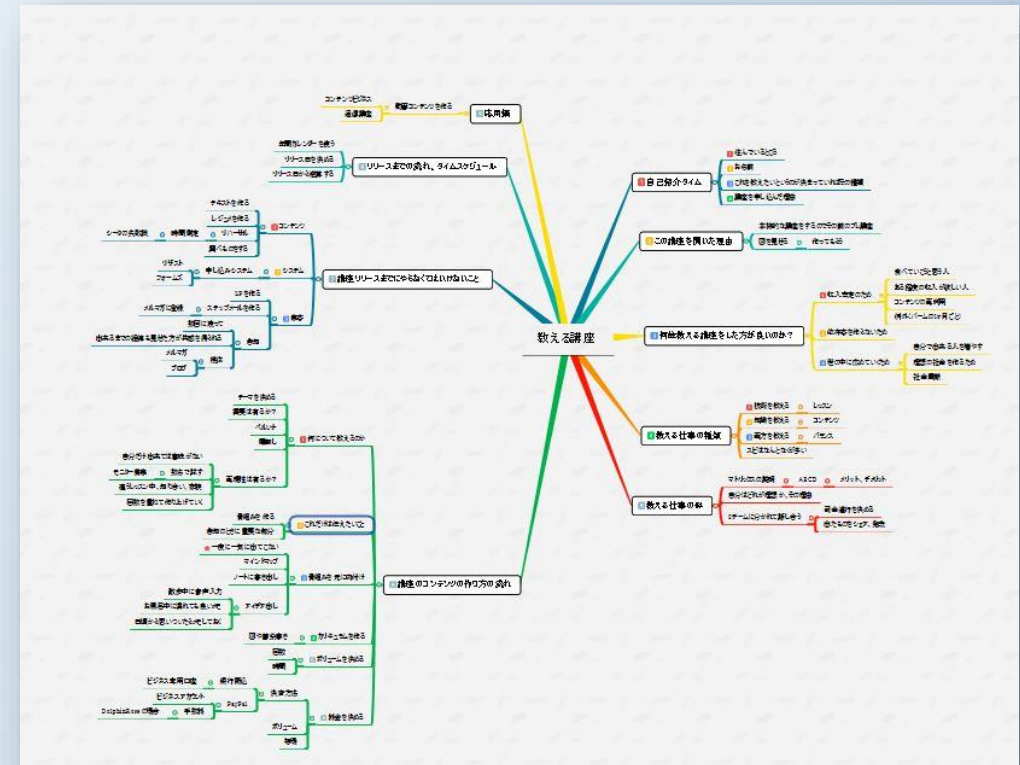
教える講座

応用編
新規コンテンツを作る
コンテンツビジネス
継続講座

リリースまでの流れ、タイムスケジュール
主催カレンダーを使う
リリース日を決める
リリース日から逆算する

講座リリースまでにやらなくてはいけないこと
コンテンツ
テキストを作る
レジュメを作る
リハーサル
時間調整
シークの長短調
見てもの作る
システム
申し込みシステム
リザスト
フォームズ
集客
LPを作る
ステップメールを作る
メルマガに登録
告知
期日に沿って
告知をまでの経緯を見せた方が興味を得られる
場所
メルマガ
ブログ

講座のコンテンツの作り方の流れ
何について教えるのか
テーマを決める
需要はあるか？
ベネフィット
差別化
再現性はあるか？
自分だけ出来ても意味がない
モニター募集
協力で試す
通しレッスン中、作り合い、添削
回数を重ねて作り上げていく
これだけは伝えたいこと
情報を絞る
参加の方に重要な部分
一度に一気に出てこない
情報を出し尽くす
マインドマップ
ノートに書き出し
アイデア出し
散歩中に音声入力
お風呂中に濡れても良いメモ
日頃から思いついたらメモしておく
カリキュラムを作る
頭の整理書き
ボリュームを決める
回数
時間
料金を決める
決済方法
PayPal
ビジネス専用口座
銀行振込
ビジネスアカウント
手数料
DolphinAceの場合
ボリューム
価格

自己紹介タイム
住んでいる地域
年齢
この講座を教えたいという気持ちを持ってた時の経緯
講座を申し込んだ理由

この講座を開いた理由
本格的な講座をする前の前のプレ講座
思う存分
伝えられる

何故教える講座をした方が良いのか？
収入を得るため
食べていけない人
副業の収入が欲しい人
コンテンツの再利用
例外パーム（ダーム）
依頼者を作らないため
世の中に広めていくため
自分で教える人を増やす
趣味の仕事を作るため
社会貢献

教える仕事の種類
技術を教える
レッスン
知識を教える
コンサル
能力を教える
パセンス
スピ出来ること全部

教える仕事の幹
マトリックスの説明
ABCD
メリット、デメリット
自分はどれが得意か、その後
3つの中で自分を出し合う
最後に組み合わせる
組み合わせ方、解説